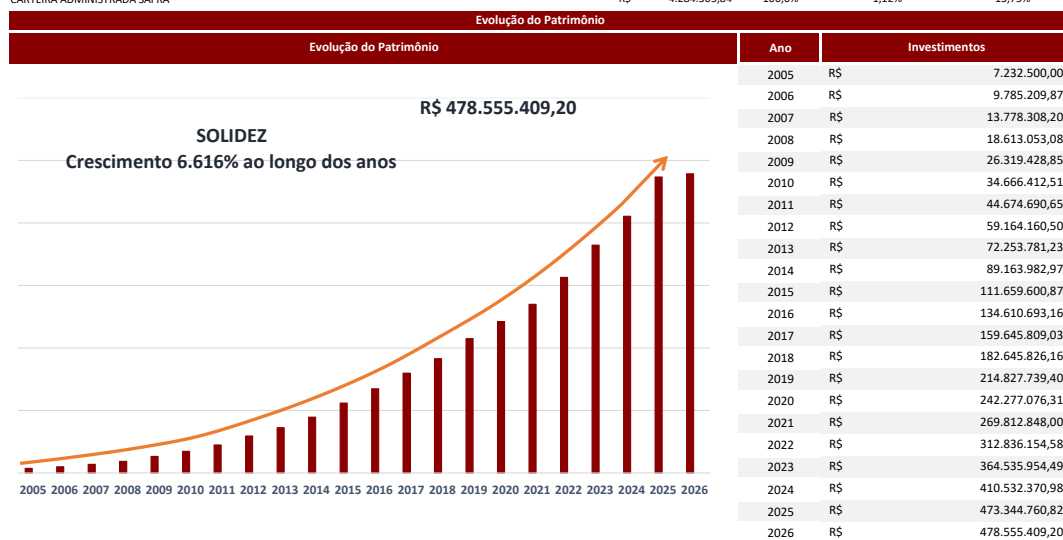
CARTEIRA ADMINISTRADA SAFRA R$ 4.284.585,84 100,0% 1,12% 13,75%

Evolução do Patrimônio

Evolução do Patrimônio

R$ 478.555.409,20

SOLIDEZ
Crescimento 6.616% ao longo dos anos

2005 2006 2007 2008 2009 2010 2011 2012 2013 2014 2015 2016 2017 2018 2019 2020 2021 2022 2023 2024 2025 2026

| Ano | Investimentos | |
|---|---|---|
| 2005 | R$ | 7.232.500,00 |
| 2006 | R$ | 9.785.209,87 |
| 2007 | R$ | 13.778.308,20 |
| 2008 | R$ | 18.613.053,08 |
| 2009 | R$ | 26.319.428,85 |
| 2010 | R$ | 34.666.412,51 |
| 2011 | R$ | 44.674.690,65 |
| 2012 | R$ | 59.164.160,50 |
| 2013 | R$ | 72.253.781,23 |
| 2014 | R$ | 89.163.982,97 |
| 2015 | R$ | 111.659.600,87 |
| 2016 | R$ | 134.610.693,16 |
| 2017 | R$ | 159.645.809,03 |
| 2018 | R$ | 182.645.826,16 |
| 2019 | R$ | 214.827.739,40 |
| 2020 | R$ | 242.277.076,31 |
| 2021 | R$ | 269.812.848,00 |
| 2022 | R$ | 312.836.154,58 |
| 2023 | R$ | 364.535.954,49 |
| 2024 | R$ | 410.532.370,98 |
| 2025 | R$ | 473.344.760,82 |
| 2026 | R$ | 478.555.409,20 |